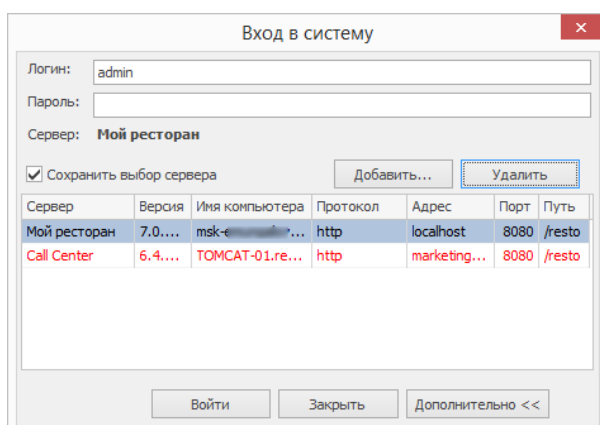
Вход в систему

Логин: admin

Пароль:

Сервер: Мой ресторан

Сохранить выбор сервера

Добавить...

Удалить

| Сервер | Версия | Имя компьютера | Протокол | Адрес | Порт | Путь |
|---|---|---|---|---|---|---|
| Мой ресторан | 7.0.... | msk-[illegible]... | http | localhost | 8080 | /resto |
| Call Center | 6.4.... | TOMCAT-01.re... | http | marketing... | 8080 | /resto |

Войти

Закрыть

Дополнительно <<